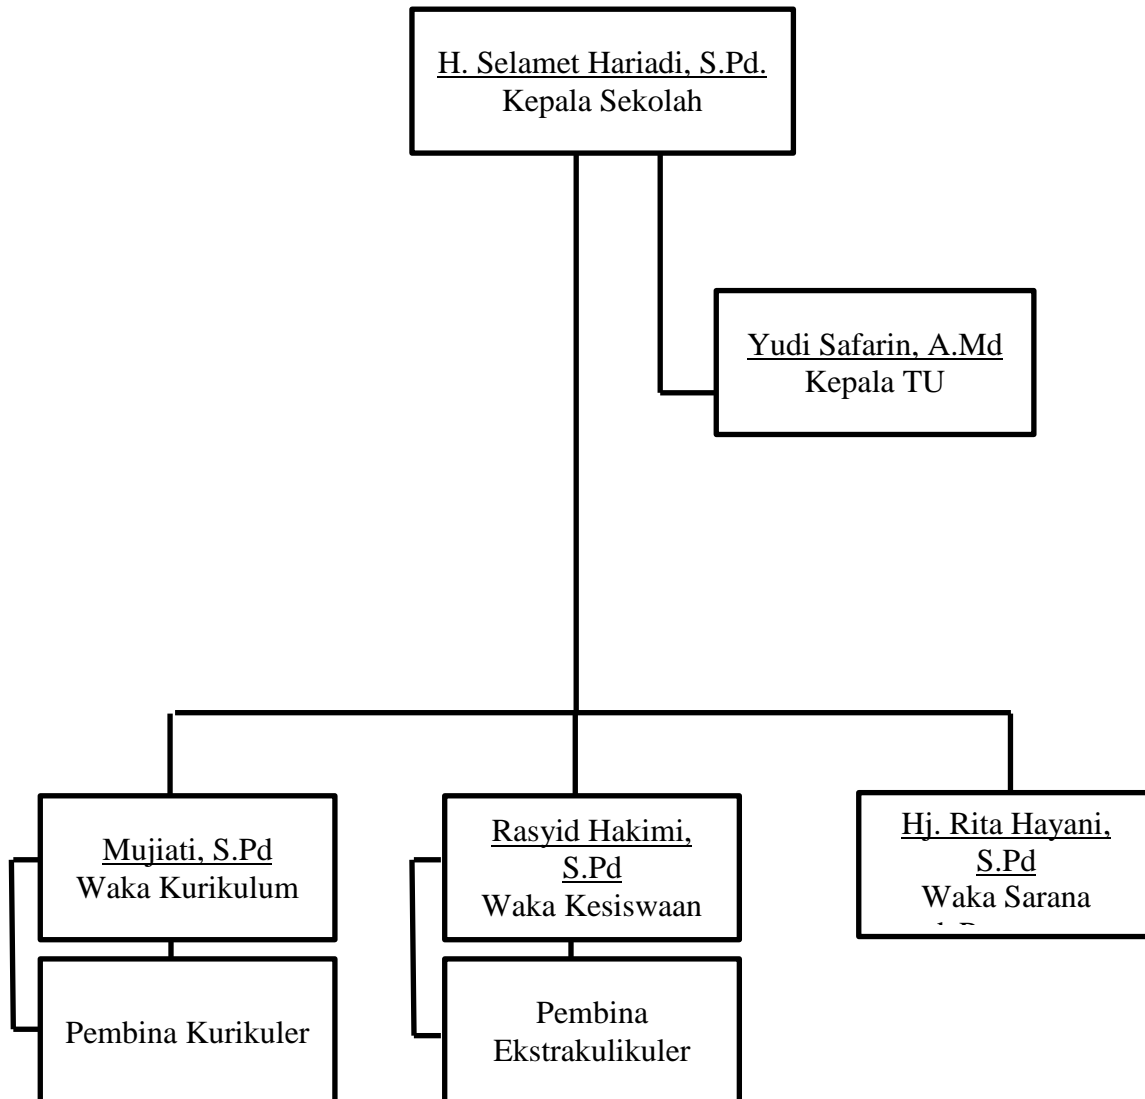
H. Selamet Hariadi, S.Pd.
Kepala Sekolah

Yudi Safarin, A.Md
Kepala TU

Mujiati, S.Pd
Waka Kurikulum

Rasyid Hakimi, S.Pd
Waka Kesiswaan

Hj. Rita Hayani, S.Pd
Waka Sarana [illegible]

Pembina Kurikuler

Pembina Ekstrakulikuler